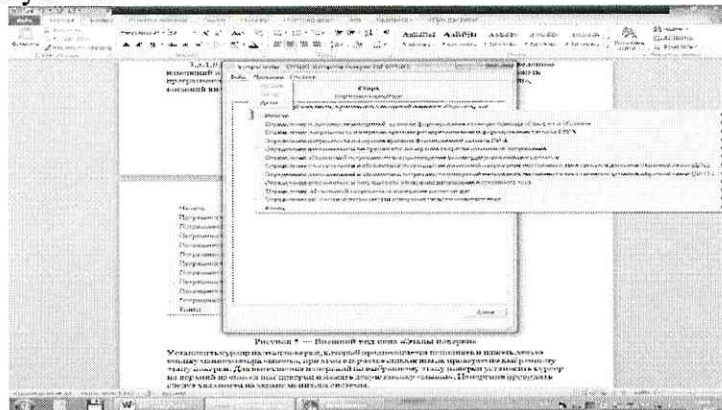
Рисунок 5 — Внешний вид окна «Этапы поверки»

Установить курсор на тот этап поверки, который предполагается выполнить и нажать левую кнопку манипулятора «мышь», при этом откроется окно выбранного этапа поверки. Для выполнения поверки по выбранному этапу поверки установить курсор на верхний из этапов и нажать левую кнопку «мышь». Поверки проводить следуя указаниям на экране монитора системы.